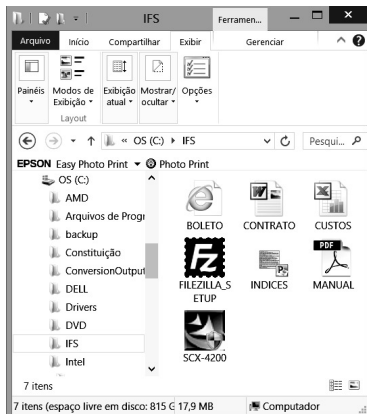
IFS
Ferramen...
Arquivo
Início
Compartilhar
Exibir
Gerenciar
Painéis
Modos de Exibição
Exibição atual
Mostrar/ ocultar
Opções
Layout
« OS (C:) › IFS
Pesqui...
EPSON Easy Photo Print ▾ Photo Print
OS (C:)
AMD
Arquivos de Progr
backup
Constituição
ConversionOutput
DELL
Drivers
DVD
IFS
Intel
BOLETO
CONTRATO
CUSTOS
PDF
FILEZILLA_SETUP
INDICES
MANUAL
SCX-4200
7 itens
7 itens (espaço livre em disco: 815 G 17,9 MB
Computador